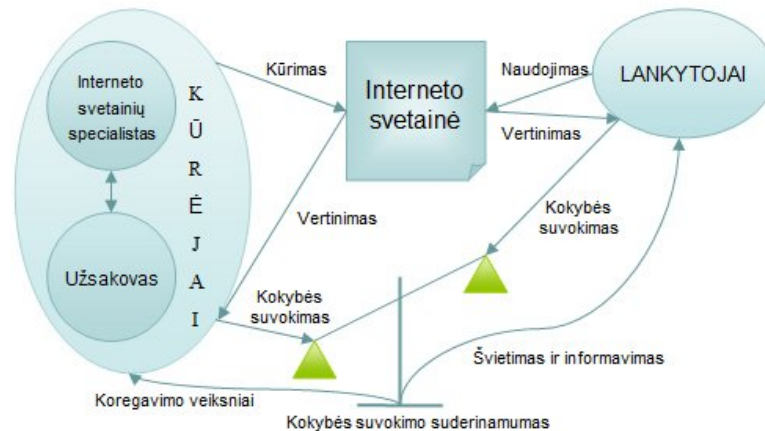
Interneto svetainių specialistas

KŪRĖJAI

Užsakovas

Kūrimas

Interneto svetainė

Naudojimas

LANKYTOJAI

Vertinimas

Vertinimas

Kokybės suvokimas

Kokybės suvokimas

Švietimas ir informavimas

Koregavimo veiksniai

Kokybės suvokimo suderinamumas